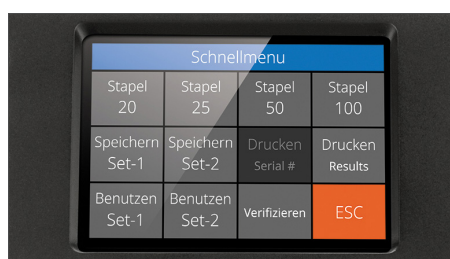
Schnellmenu

| Stapel 20 | Stapel 25 | Stapel 50 | Stapel 100 |
|---|---|---|---|
| Speichern Set-1 | Speichern Set-2 | Drucken Serial # | Drucken Results |
| Benutzen Set-1 | Benutzen Set-2 | Verifizieren | ESC |